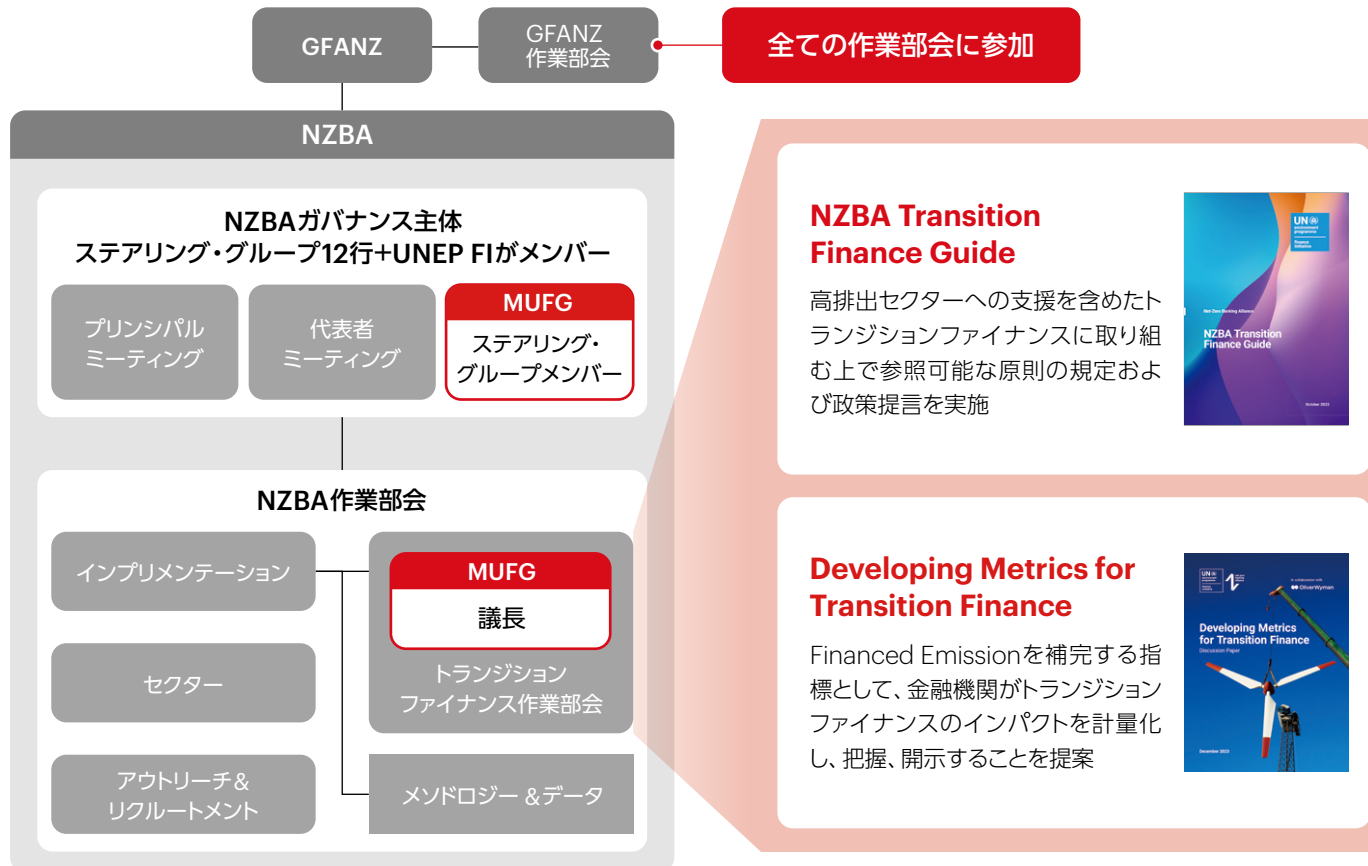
GFANZ

GFANZ 作業部会

全ての作業部会に参加

NZBA

NZBAガバナンス主体
ステアリング・グループ12行+UNEP FIがメンバー

プリンシパル ミーティング

代表者 ミーティング

MUFG
ステアリング・グループメンバー

NZBA作業部会

インプリメンテーション

セクター

アウトリーチ& リクルートメント

MUFG
議長

トランジション ファイナンス作業部会

メソドロジー &データ

NZBA Transition Finance Guide

高排出セクターへの支援を含めたトランジションファイナンスに取り組む上で参照可能な原則の規定および政策提言を実施

UN environment programme
finance initiative

Net-Zero Banking Alliance

NZBA Transition Finance Guide

October 2023

Developing Metrics for Transition Finance

Financed Emissionを補完する指標として、金融機関がトランジションファイナンスのインパクトを計量化し、把握、開示することを提案

UN environment programme finance initiative

In collaboration with
OliverWyman

Developing Metrics for Transition Finance
Discussion Paper

December 2023